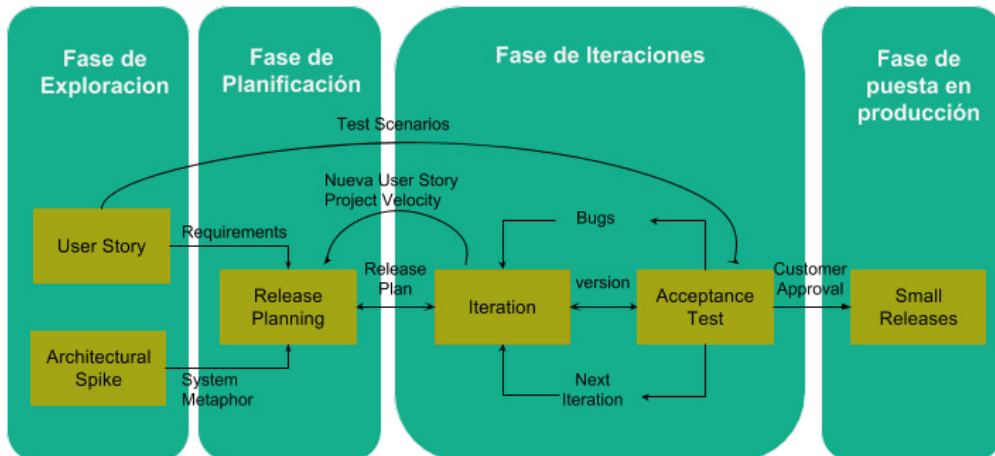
Fase de Exploracion

Fase de Planificación

Fase de Iteraciones

Fase de puesta en producción

Test Scenarios

Nueva User Story
Project Velocity

User Story

Requirements

Bugs

Release Plan

version

Customer Approval

Release Planning

Iteration

Acceptance Test

Small Releases

Architectural Spike

System Metaphor

Next Iteration